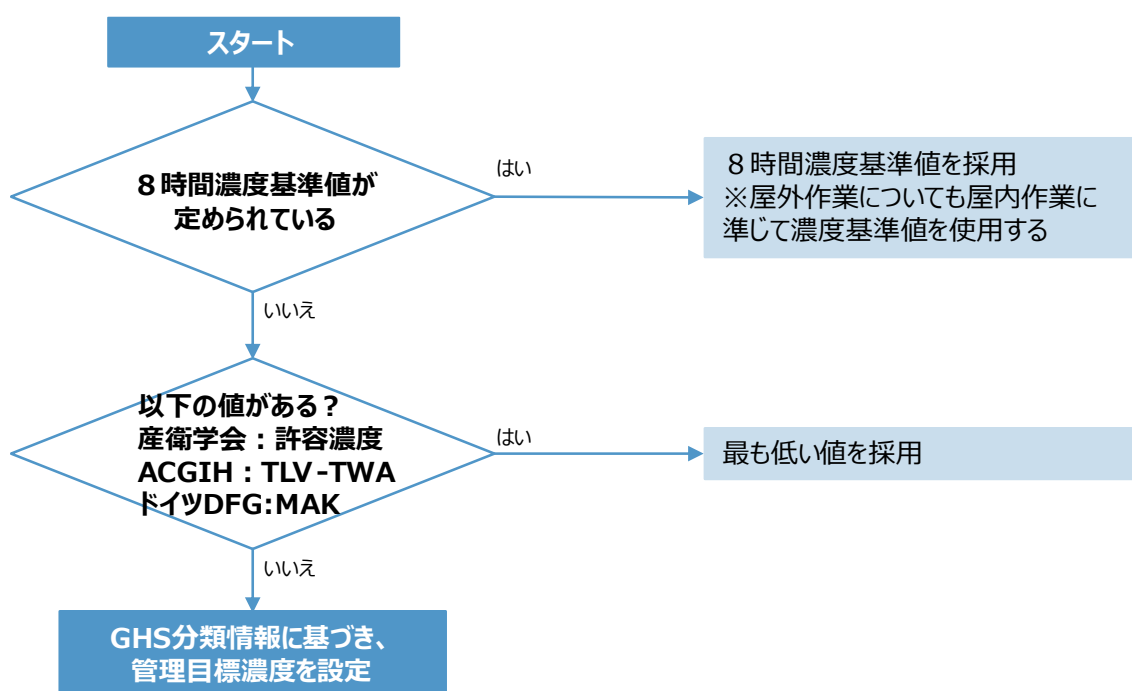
スタート

８時間濃度基準値が定められている

はい

８時間濃度基準値を採用
※屋外作業についても屋内作業に準じて濃度基準値を使用する

いいえ

以下の値がある？
産衛学会：許容濃度
ACGIH：TLV-TWA
ドイツDFG:MAK

はい

最も低い値を採用

いいえ

GHS分類情報に基づき、管理目標濃度を設定